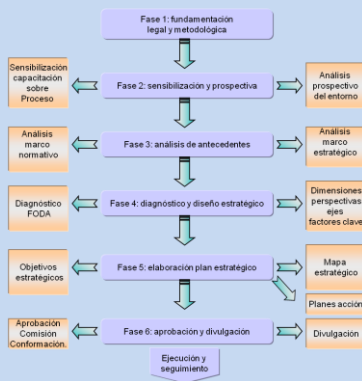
Fase 1: fundamentación legal y metodológica

Sensibilización capacitación sobre Proceso

Fase 2: sensibilización y prospectiva

Análisis prospectivo del entorno

Análisis marco normativo

Fase 3: análisis de antecedentes

Análisis marco estratégico

Diagnóstico FODA

Fase 4: diagnóstico y diseño estratégico

Dimensiones perspectivas ejes factores clave

Objetivos estratégicos

Fase 5: elaboración plan estratégico

Mapa estratégico

Planes acción

Aprobación Comisión Conformación.

Fase 6: aprobación y divulgación

Divulgación

Ejecución y seguimiento